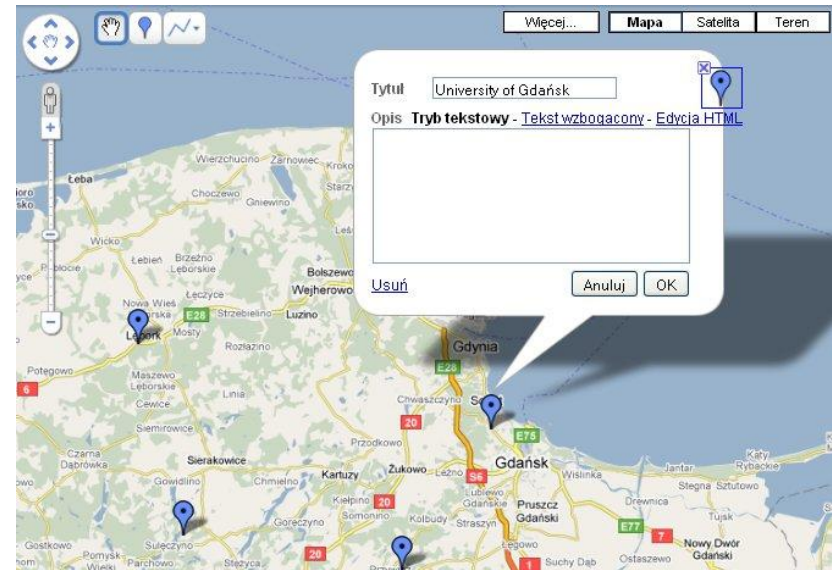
Więcej... Mapa Satelita Teren

Tytuł University of Gdańsk

Opis Tryb tekstowy - Tekst wzbogacony - Edycja HTML

Usuń Anuluj OK

Łeba
Wierzchucino Żarnowiec Krokowa
Choczewo Gniewino
Wicko
Łebień Brzeźno Lęborskie
Bolszewo
Wejherowo
Łęczyce
Nowa Wieś Lęborska E28 Strzebielino Luzino
Lębork Mosty
Rozłazino
Gdynia
E28
Potęgowo
Maszewo Lęborskie
Linia
Cewice
Chwaszczyno Sopot
Siemirowice
20
E75
Przodkowo
Czarna Dąbrówka
Sierakowice
Kartuzy Żukowo Leźno S6
Gdańsk
Jantar
Katy Rybackie
Gowidlino
Chmielno
Kielpino 20
Lublewo Gdańskie
Pruszcz Gdański
Wiślinka
Stegna Sztutowo
Somonino
Kolbudy Straszyn
Drewnica
Goręczyno
Tujsk
E77 7
Sulęczyno
Gostkowo
Pomysk Wielki
Parchowo
Stężyca
20
Łęgowo
Suchy Dąb
Ostaszewo
Nowy Dwór Gdański
1